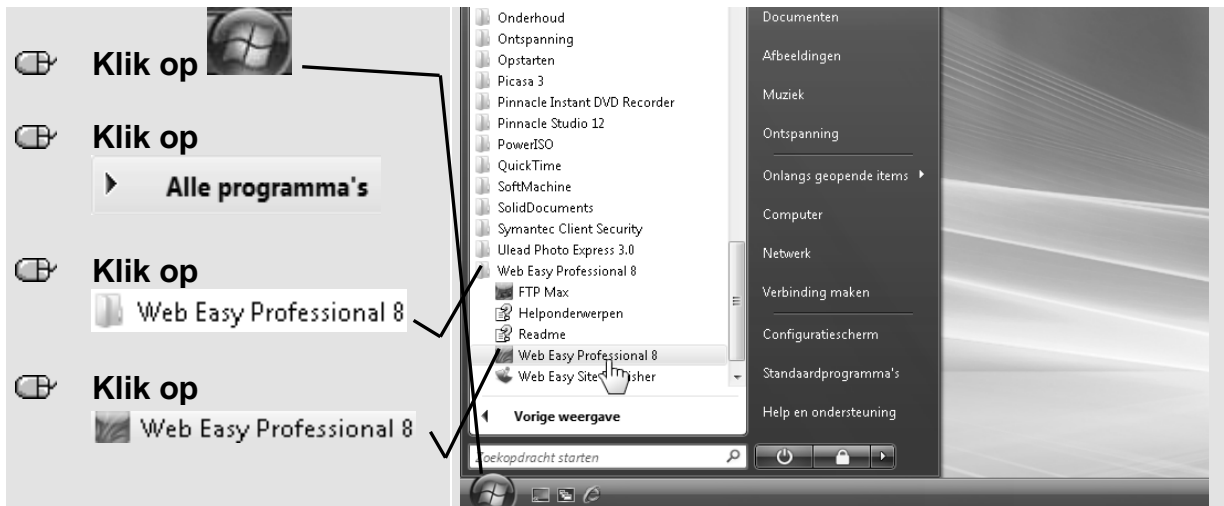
Klik op

Klik op
Alle programma's

Klik op
Web Easy Professional 8

Klik op
Web Easy Professional 8

Onderhoud
Ontspanning
Opstarten
Picasa 3
Pinnacle Instant DVD Recorder
Pinnacle Studio 12
PowerISO
QuickTime
SoftMachine
SolidDocuments
Symantec Client Security
Ulead Photo Express 3.0
Web Easy Professional 8
FTP Max
Helponderwerpen
Readme
Web Easy Professional 8
Web Easy Site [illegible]sher

Vorige weergave

Zoekopdracht starten

Documenten
Afbeeldingen
Muziek
Ontspanning
Onlangs geopende items
Computer
Netwerk
Verbinding maken
Configuratiescherm
Standaardprogramma's
Help en ondersteuning